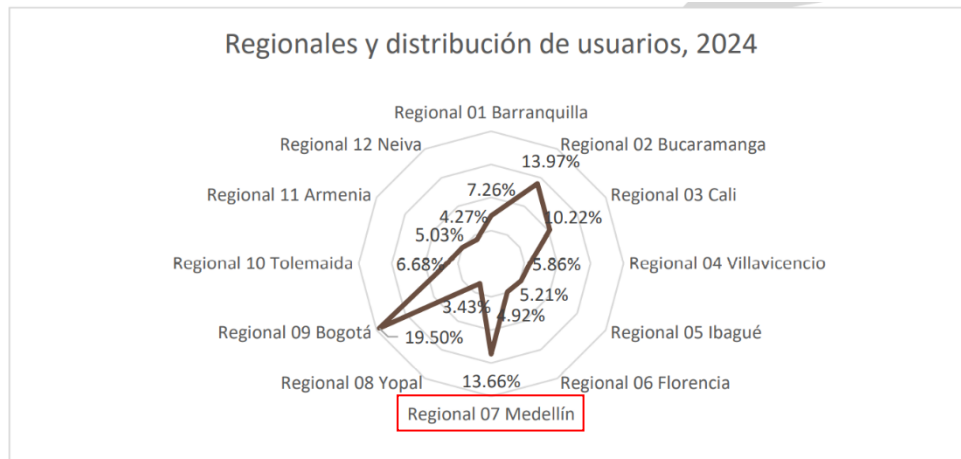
Regionales y distribución de usuarios, 2024

Regional 01 Barranquilla
Regional 02 Bucaramanga
Regional 03 Cali
Regional 04 Villavicencio
Regional 05 Ibagué
Regional 06 Florencia
Regional 07 Medellín
Regional 08 Yopal
Regional 09 Bogotá
Regional 10 Tolemaida
Regional 11 Armenia
Regional 12 Neiva

7.26%
13.97%
10.22%
5.86%
5.21%
4.92%
13.66%
3.43%
19.50%
6.68%
5.03%
4.27%